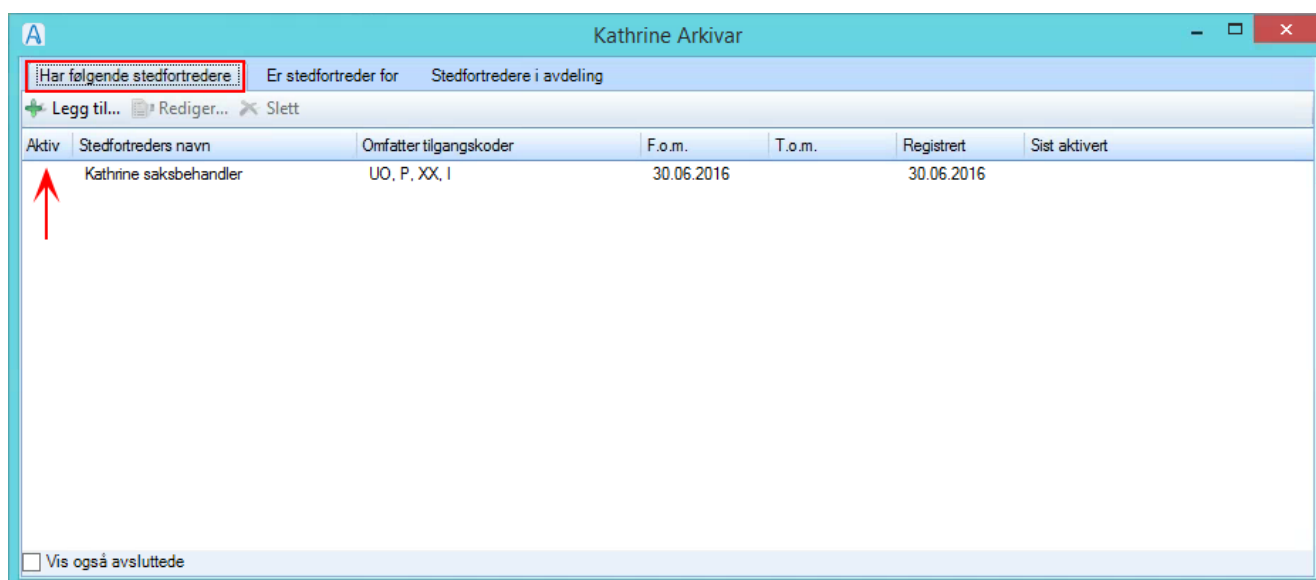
Kathrine Arkivar

Har følgende stedfortredere | Er stedfortreder for | Stedfortredere i avdeling

Legg til... Rediger... Slett

| Aktiv | Stedfortreders navn | Omfatter tilgangskoder | F.o.m. | T.o.m. | Registrert | Sist aktivert |
|---|---|---|---|---|---|---|
| | Kathrine saksbehandler | UO, P, XX, I | 30.06.2016 | | 30.06.2016 | |

Vis også avsluttede